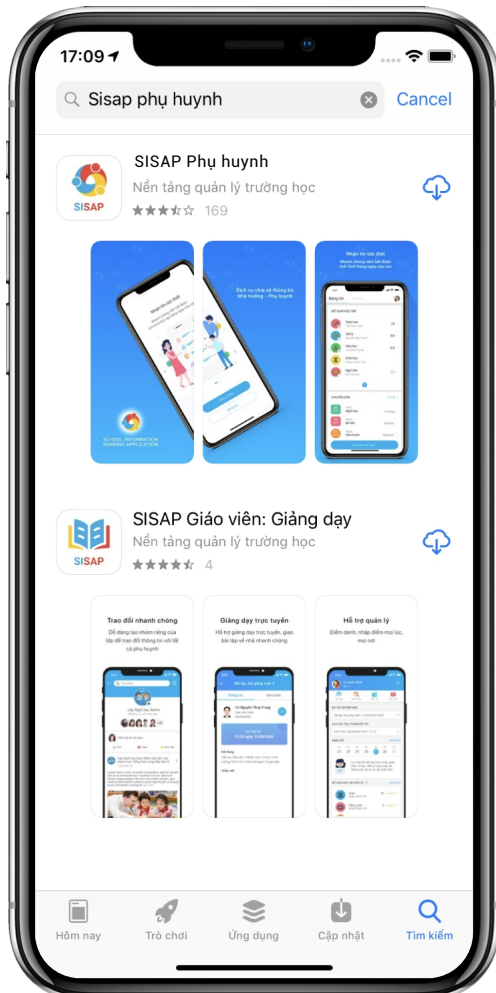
17:09

Sisap phụ huynh

Cancel

SISAP

SISAP Phụ huynh

Nền tảng quản lý trường học

169

Nhận tin tức thật

Dịch vụ chia sẻ thông tin Nhà trường - Phụ huynh

Nhận tin tức thật

SCHOOL INFORMATION SHARING APPLICATION

SISAP

SISAP Giáo viên: Giảng dạy

Nền tảng quản lý trường học

4

Trao đổi nhanh chóng

Dễ dàng tạo nhóm riêng của lớp để trao đổi thông tin với tất cả phụ huynh

Giảng dạy trực tuyến

Hỗ trợ giảng dạy trực tuyến, giao bài tập về nhà nhanh chóng

Hỗ trợ quản lý

Điểm danh, nhập điểm mọi lúc, mọi nơi

Hôm nay

Trò chơi

Ứng dụng

Cập nhật

Tìm kiếm